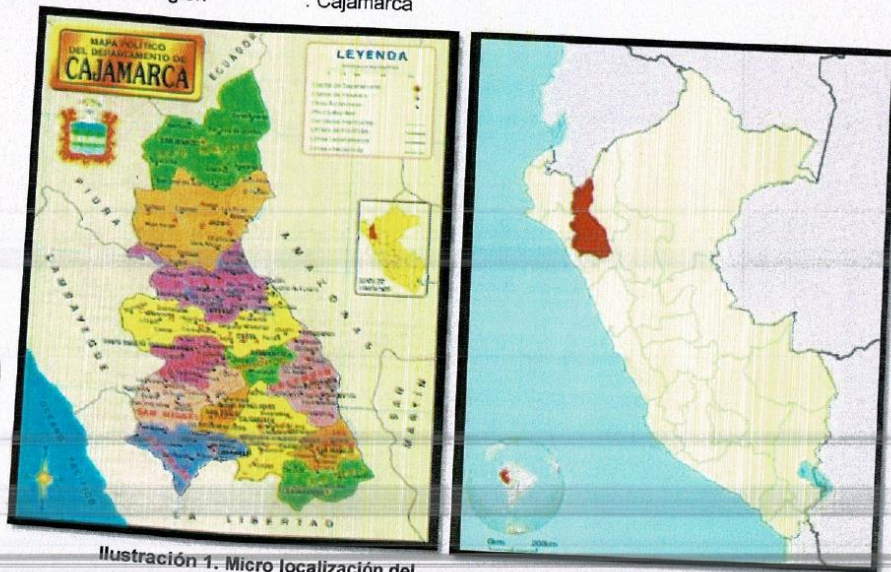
: Cajamarca

MAPA POLÍTICO DEL DEPARTAMENTO DE CAJAMARCA

LEYENDA

ECUADOR

PIURA

LAMBAYEQUE

AMAZONAS

SAN MARTIN

SAN MIGUEL

OCEANO PACIFICO

LA LIBERTAD

0km 200km

Ilustración 1. Micro localización del